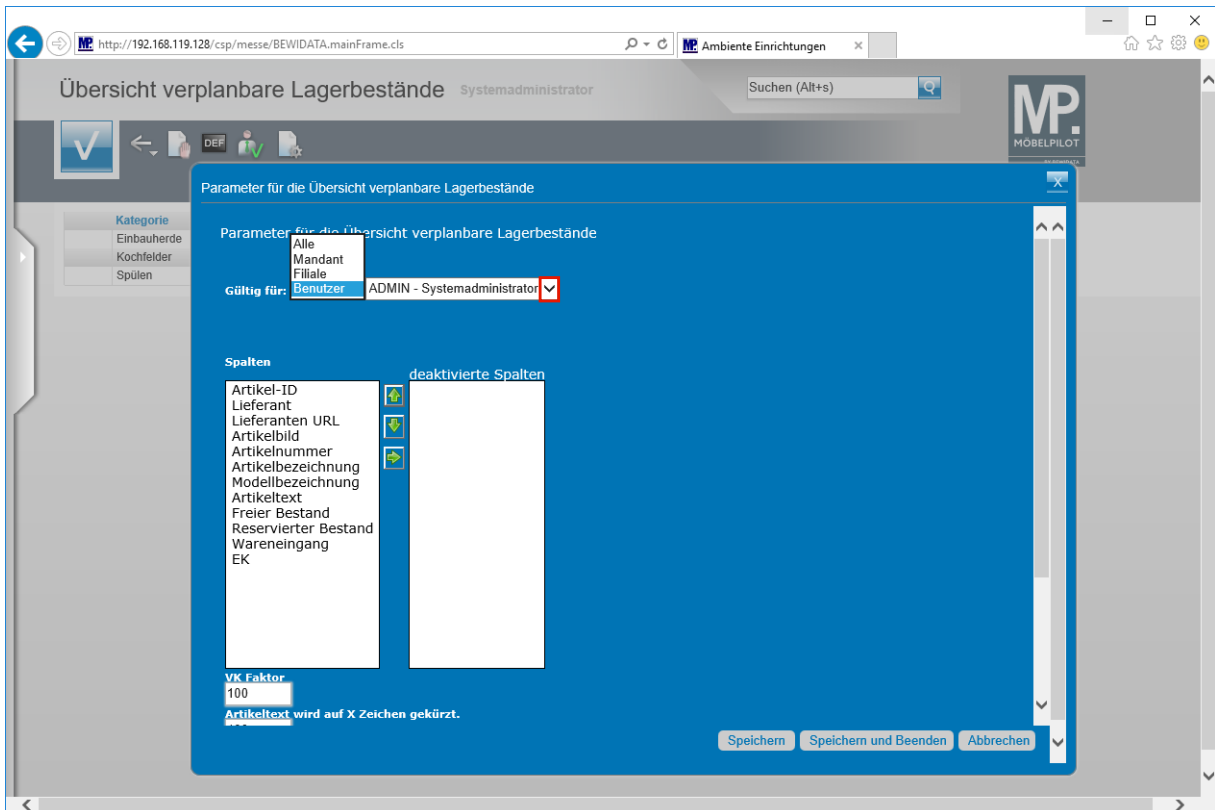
http://192.168.119.128/csp/messe/BEWIDATA.mainFrame.cls

Ambiente Einrichtungen

Übersicht verplanbare Lagerbestände Systemadministrator

Suchen (Alt+s)

MP. MÖBELPILOT

DEF

Kategorie
Einbauherde
Kochfelder
Spülen

Parameter für die Übersicht verplanbare Lagerbestände

Parameter für die Übersicht verplanbare Lagerbestände

Alle
Mandant
Filiale
Benutzer

Gültig für: ADMIN - Systemadministrator

Spalten

deaktivierte Spalten

Artikel-ID
Lieferant
Lieferanten URL
Artikelbild
Artikelnummer
Artikelbezeichnung
Modellbezeichnung
Artikeltext
Freier Bestand
Reservierter Bestand
Wareneingang
EK

VK Faktor
100

Artikeltext wird auf X Zeichen gekürzt.

Speichern Speichern und Beenden Abbrechen